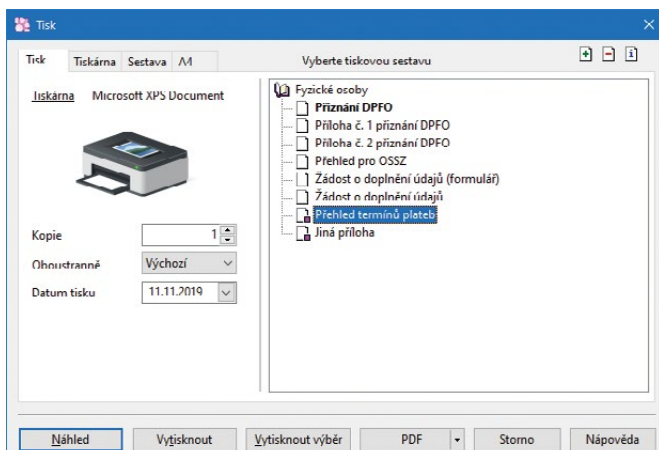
Tisk

Tisk | Tiskárna | Sestava | M

Vyberte tiskovou sestavu

Tiskárna Microsoft XPS Document

Kopie 1

Oboustranně Výchozí

Datum tisku 11.11.2019

Fyzické osoby
Přiznání DPFO
Příloha č. 1 přiznání DPFO
Příloha č. 2 přiznání DPFO
Přehled pro OSSZ
Žádost o doplnění údajů (formulář)
Žádost o doplnění údajů
Přehled termínů plateb
Jiná příloha

Náhled | Vytisknout | Vytisknout výběr | PDF | Storno | Nápověda